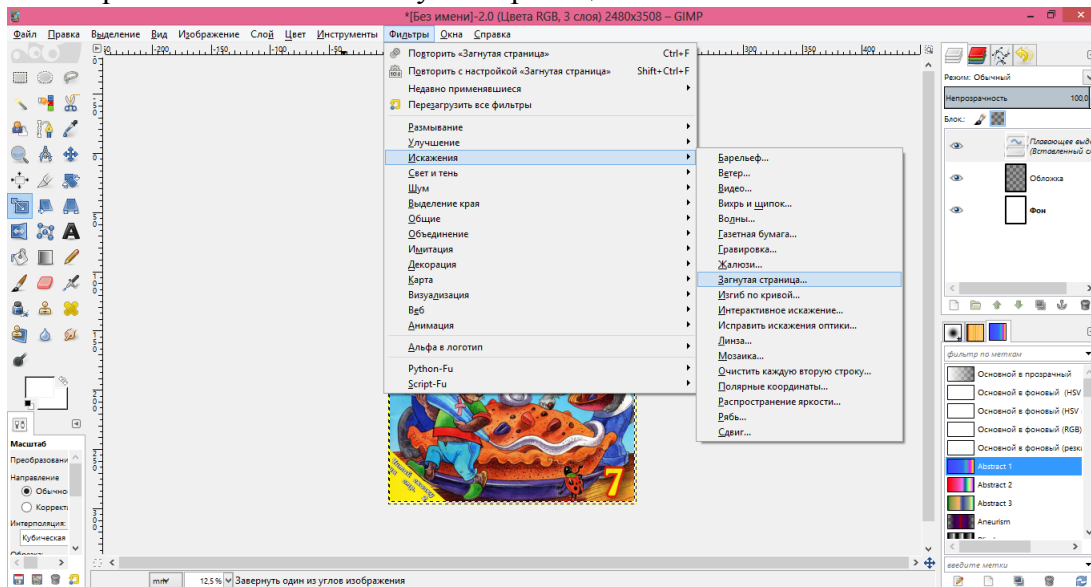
*[Без имени]-2.0 (Цвета RGB, 3 слоя) 2480x3508 – GIMP

Файл Правка Выделение Вид Изображение Слой Цвет Инструменты Фильтры Окна Справка

Повторить «Загнутая страница» Ctrl+F
Повторить с настройкой «Загнутая страница» Shift+Ctrl+F
Недавно применявшиеся
Перезагрузить все фильтры
Размывание
Улучшение
Искажения
Свет и тень
Шум
Выделение края
Общие
Объединение
Имитация
Декорация
Карта
Визуализация
Веб
Анимация
Альфа в логотип
Python-Fu
Script-Fu

Барельеф...
Ветер...
Видео...
Вихрь и щипок...
Волны...
Газетная бумага...
Гравировка...
Жалюзи...
Загнутая страница...
Изгиб по кривой...
Интерактивное искажение...
Исправить искажения оптики...
Линза...
Мозаика...
Очистить каждую вторую строку...
Полярные координаты...
Распространение яркости...
Рябь...
Сдвиг...

Режим: Обычный
Непрозрачность 100.0
Блок:
Плавающее выд (Вставленный с
Обложка
Фон

фильтр по меткам
Основной в прозрачный
Основной в фоновый (HSV
Основной в фоновый (HSV
Основной в фоновый (RGB)
Основной в фоновый (резк
Abstract 1
Abstract 2
Abstract 3
Aneurism
введите метки

Масштаб
Преобразовани
Направление
Обычно
Коррект
Интерполяция:
Кубическая

7

mm 12.5 % Завернуть один из углов изображения